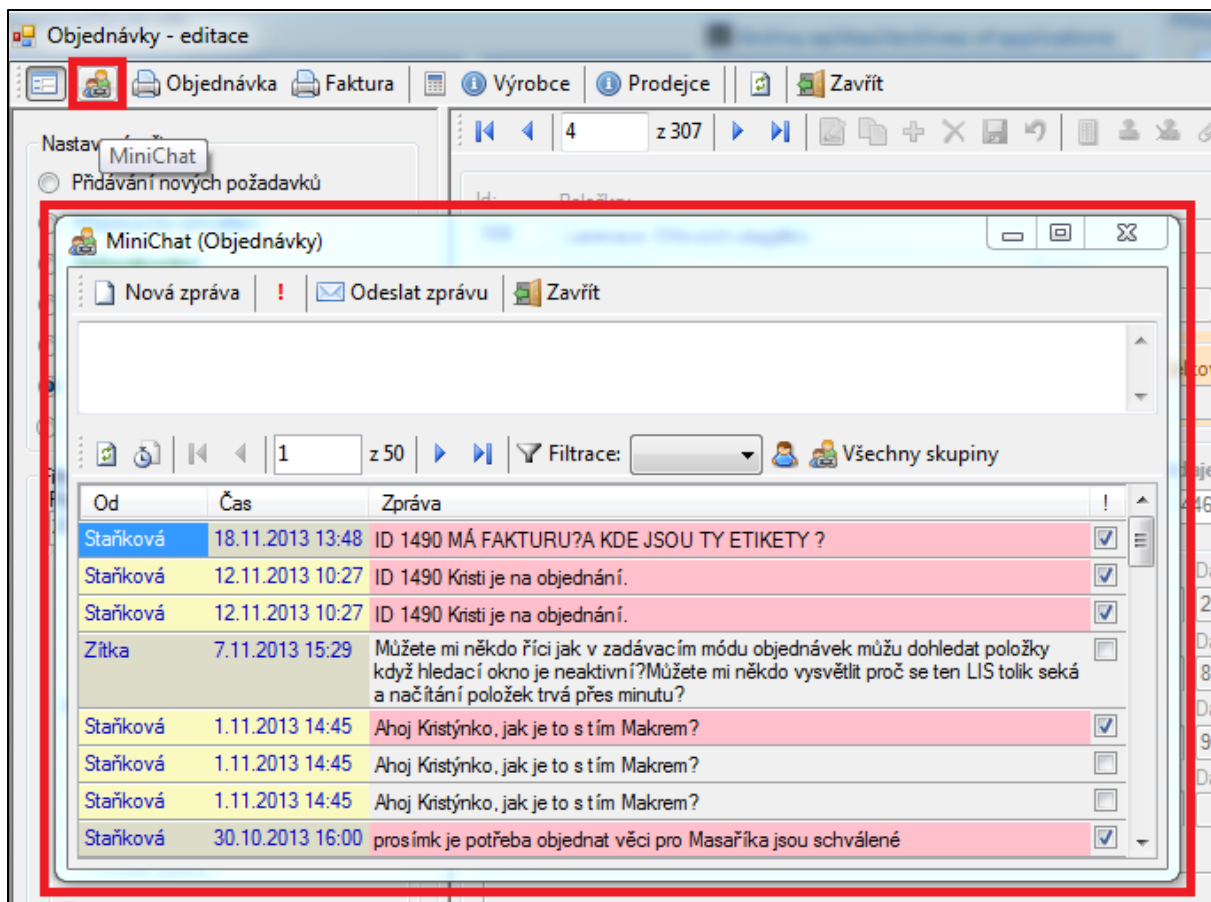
Objednávky - editace

Objednávka Faktura Výrobce Prodejce Zavřít

4 z 307

Nastav

MiniChat

Přidávání nových požadavků

MiniChat (Objednávky)

Nová zpráva ! Odeslat zprávu Zavřít

1 z 50 Filtrace: Všechny skupiny

| Od | Čas | Zpráva | ! |
|---|---|---|---|
| Staňková | 18.11.2013 13:48 | ID 1490 MÁ FAKTURU?A KDE JSOU TY ETIKETY ? | ☑ |
| Staňková | 12.11.2013 10:27 | ID 1490 Kristi je na objednání. | ☑ |
| Staňková | 12.11.2013 10:27 | ID 1490 Kristi je na objednání. | ☑ |
| Zítka | 7.11.2013 15:29 | Můžete mi někdo říci jak v zadávacím módu objednávek můžu dohledat položky když hledací okno je neaktivní?Můžete mi někdo vysvětlit proč se ten LIS tolik seká a načítání položek trvá přes minutu? | ☐ |
| Staňková | 1.11.2013 14:45 | Ahoj Kristýnko, jak je to s tím Makrem? | ☑ |
| Staňková | 1.11.2013 14:45 | Ahoj Kristýnko, jak je to s tím Makrem? | ☐ |
| Staňková | 1.11.2013 14:45 | Ahoj Kristýnko, jak je to s tím Makrem? | ☐ |
| Staňková | 30.10.2013 16:00 | prosímk je potřeba objednat věci pro Masaříka jsou schválené | ☑ |